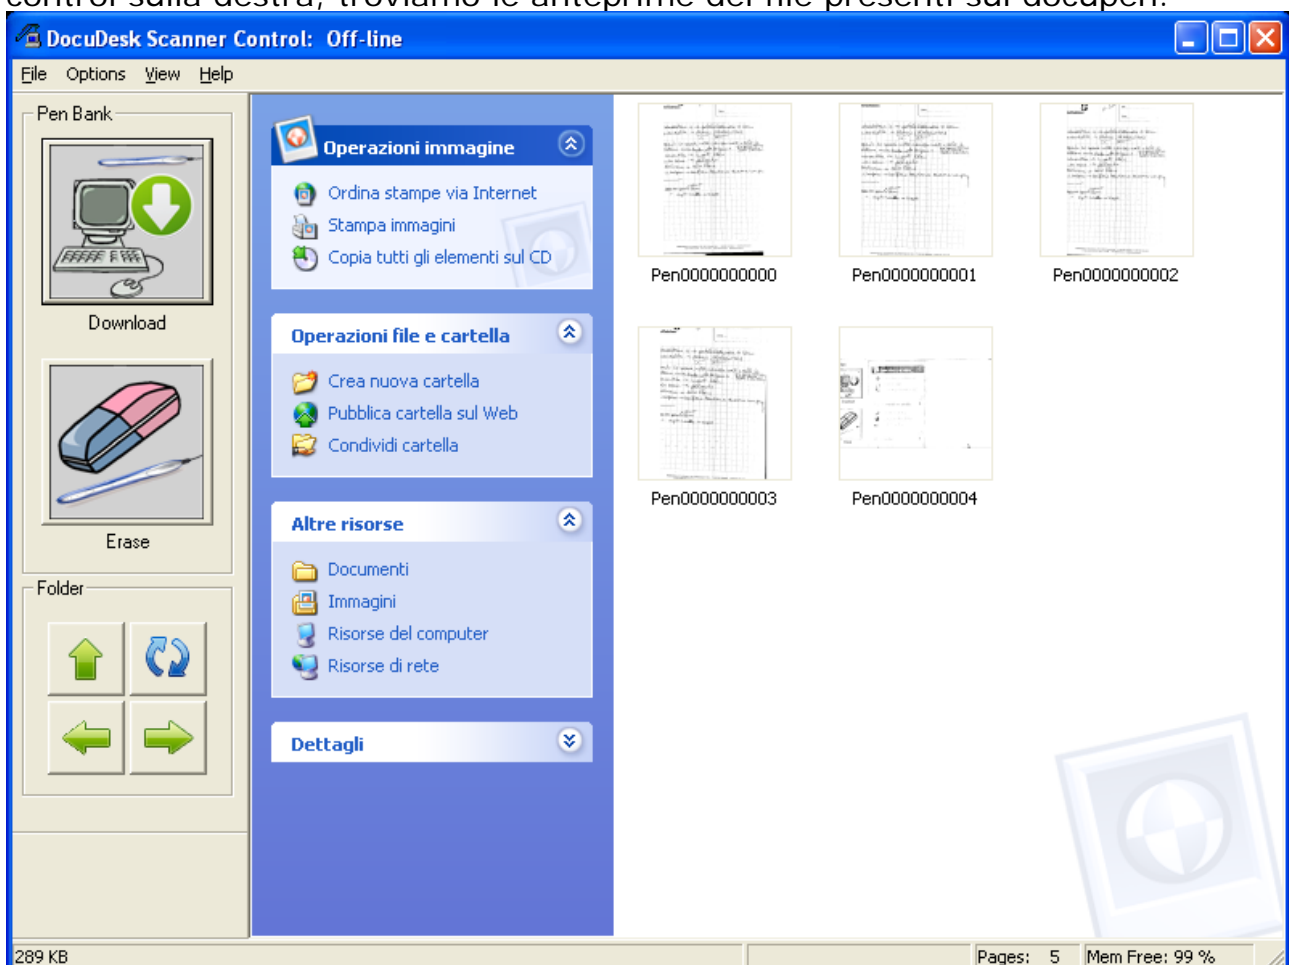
DocuDesk Scanner Control: Off-line

File Options View Help

Pen Bank

Download

Erase

Folder

Operazioni immagine

Ordina stampe via Internet

Stampa immagini

Copia tutti gli elementi sul CD

Operazioni file e cartella

Crea nuova cartella

Pubblica cartella sul Web

Condividi cartella

Altre risorse

Documenti

Immagini

Risorse del computer

Risorse di rete

Dettagli

Pen0000000000

Pen0000000001

Pen0000000002

Pen0000000003

Pen0000000004

289 KB

Pages: 5

Mem Free: 99 %